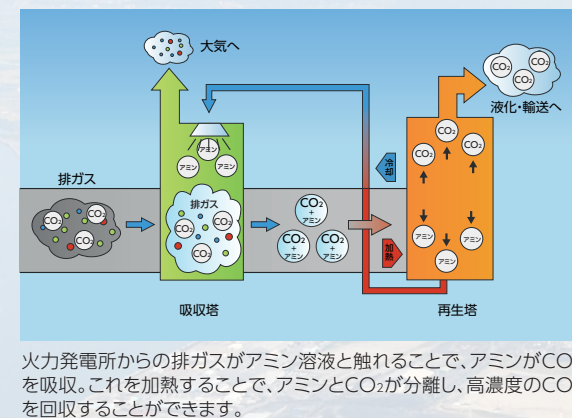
大気へ

$CO_2$ $CO_2$ $CO_2$

液化・輸送へ

排ガス

$CO_2$ $CO_2$ $CO_2$

アミン アミン アミン

排ガス

$CO_2$ $CO_2$ $CO_2$

$CO_2$ + アミン

$CO_2$ + アミン

$CO_2$ + アミン

冷却

加熱

$CO_2$ $CO_2$ $CO_2$

アミン アミン アミン

吸収塔

再生塔

火力発電所からの排ガスがアミン溶液と触れることで、アミンがCO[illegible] を吸収。これを加熱することで、アミンとCO₂が分離し、高濃度のCO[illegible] を回収することができます。